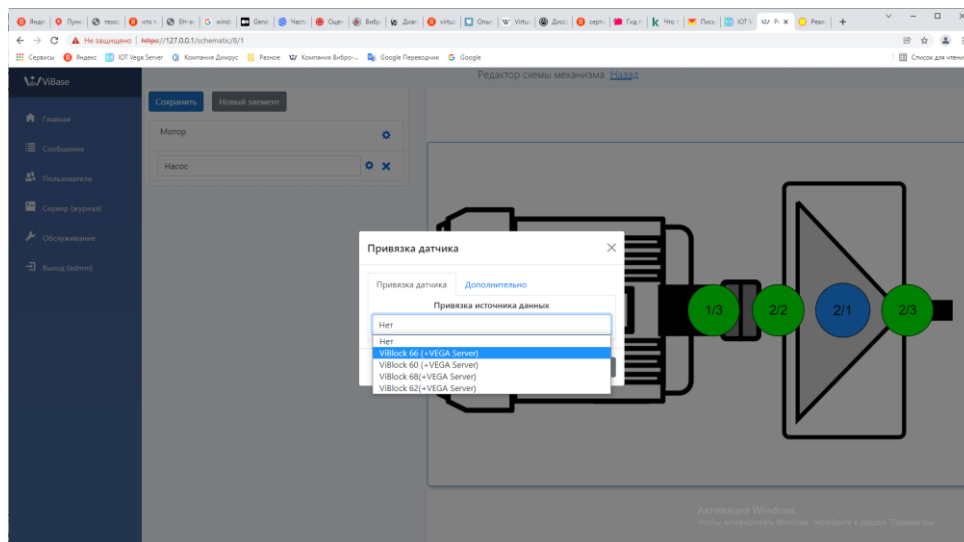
Не защищено | https://127.0.0.1/schematic/8/1

Сервисы Яндекс IOT Vega Server Компания Димрус Разное Компания Вибро-... Google Переводчик Google

Список для чтения

ViBase

Главная
Сообщения
Пользователи
Сервер (журнал)
Обслуживание
Выход (admin)

Редактор схемы механизма Назад

Сохранить Новый элемент

Мотор

Насос

Привязка датчика

Привязка датчика Дополнительно

Привязка источника данных

Нет
Нет
ViBlock 66 (+VEGA Server)
ViBlock 60 (+VEGA Server)
ViBlock 68(+VEGA Server)
ViBlock 62(+VEGA Server)

1/3 2/2 2/1 2/3

Активация Windows
Чтобы активировать Windows, перейдите в раздел "Параметры".